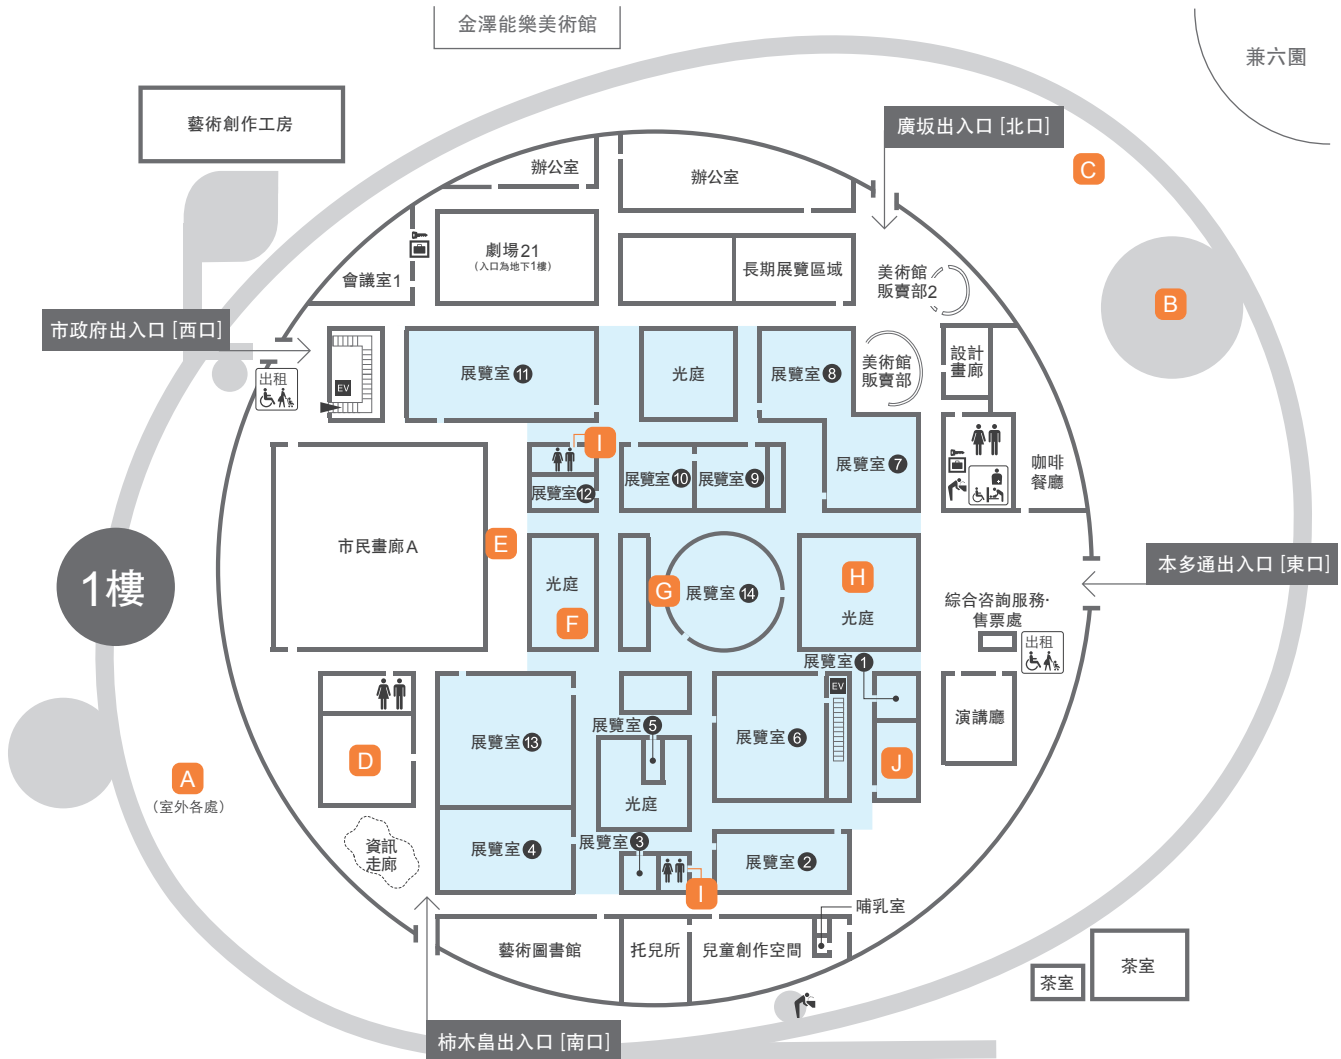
金澤能樂美術館

兼六園

藝術創作工房

廣坂出入口 [北口]

C

辦公室

辦公室

劇場21
(入口為地下1樓)

會議室1

長期展覽區域

美術館販賣部2

B

市政府出入口 [西口]

出租

EV

展覽室 11

光庭

展覽室 8

美術館販賣部

設計畫廊

I

展覽室 10

展覽室 9

展覽室 7

咖啡餐廳

展覽室 12

市民畫廊A

E

1樓

光庭

F

G

展覽室 14

H

光庭

本多通出入口 [東口]

綜合咨詢服務·售票處

出租

展覽室 1

EV

D

展覽室 13

展覽室 5

展覽室 6

演講廳

A
(室外各處)

光庭

J

資訊走廊

展覽室 4

展覽室 3

展覽室 2

I

哺乳室

藝術圖書館

托兒所

兒童創作空間

茶室

茶室

柿木畠出入口 [南口]